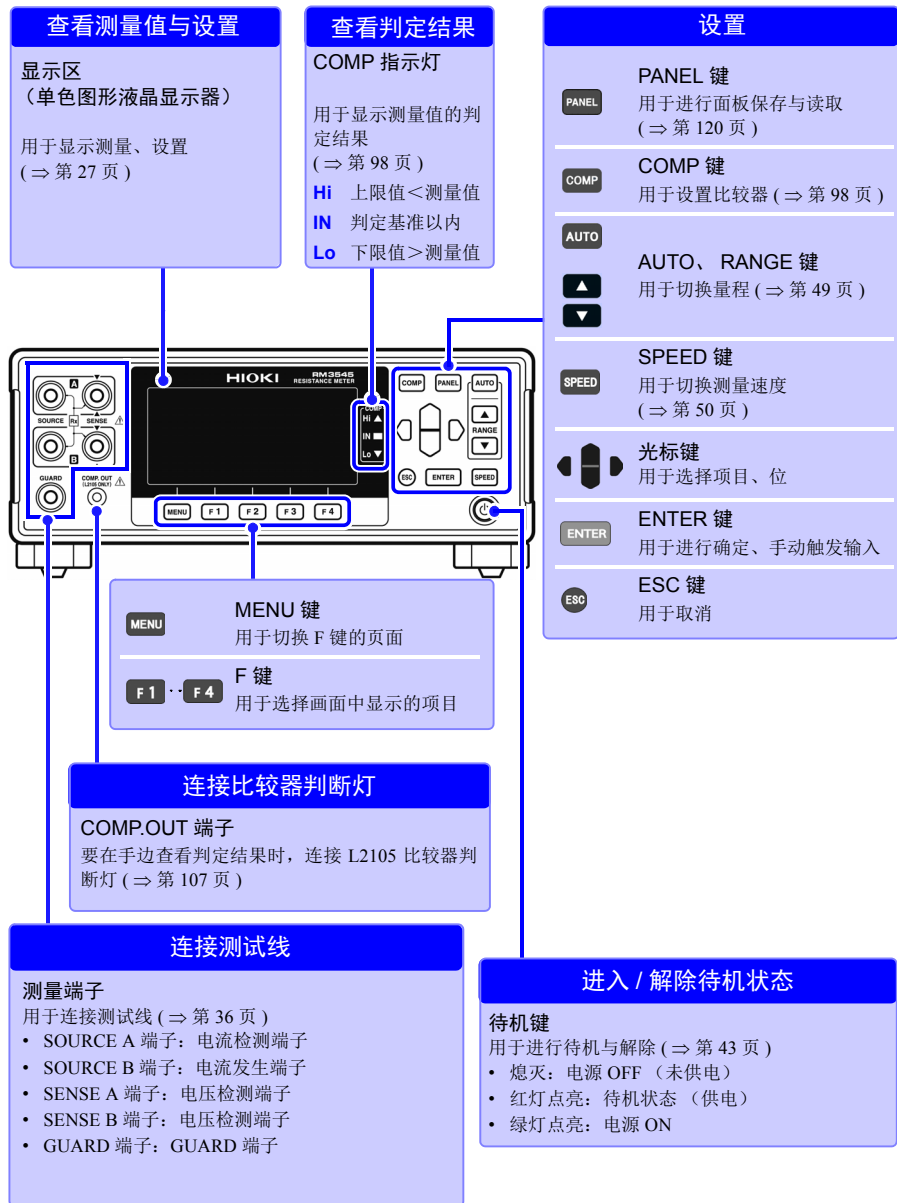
查看测量值与设置

显示区
（单色图形液晶显示器）

用于显示测量、设置
( ⇒ 第 27 页 )

查看判定结果

COMP 指示灯

用于显示测量值的判定结果
( ⇒ 第 98 页 )
Hi 上限值＜测量值
IN 判定基准以内
Lo 下限值＞测量值

设置

PANEL
PANEL 键
用于进行面板保存与读取
( ⇒ 第 120 页 )

COMP
COMP 键
用于设置比较器 ( ⇒ 第 98 页 )

AUTO
AUTO、 RANGE 键
用于切换量程 ( ⇒ 第 49 页 )

SPEED
SPEED 键
用于切换测量速度
( ⇒ 第 50 页 )

光标键
用于选择项目、位

ENTER
ENTER 键
用于进行确定、手动触发输入

ESC
ESC 键
用于取消

A
SOURCE Rx SENSE
B
GUARD
COMP. OUT (L2105 ONLY)
HIOKI RM3545 RESISTANCE METER
COMP Hi IN Lo
COMP PANEL AUTO
RANGE
ESC ENTER SPEED
MENU F 1 F 2 F 3 F 4

MENU
MENU 键
用于切换 F 键的页面

F 1 ·· F 4
F 键
用于选择画面中显示的项目

连接比较器判断灯

COMP.OUT 端子
要在手边查看判定结果时，连接 L2105 比较器判断灯 ( ⇒ 第 107 页 )

连接测试线

测量端子
用于连接测试线 ( ⇒ 第 36 页 )
• SOURCE A 端子：电流检测端子
• SOURCE B 端子：电流发生端子
• SENSE A 端子：电压检测端子
• SENSE B 端子：电压检测端子
• GUARD 端子：GUARD 端子

进入 / 解除待机状态

待机键
用于进行待机与解除 ( ⇒ 第 43 页 )
• 熄灭：电源 OFF （未供电）
• 红灯点亮：待机状态 （供电）
• 绿灯点亮：电源 ON